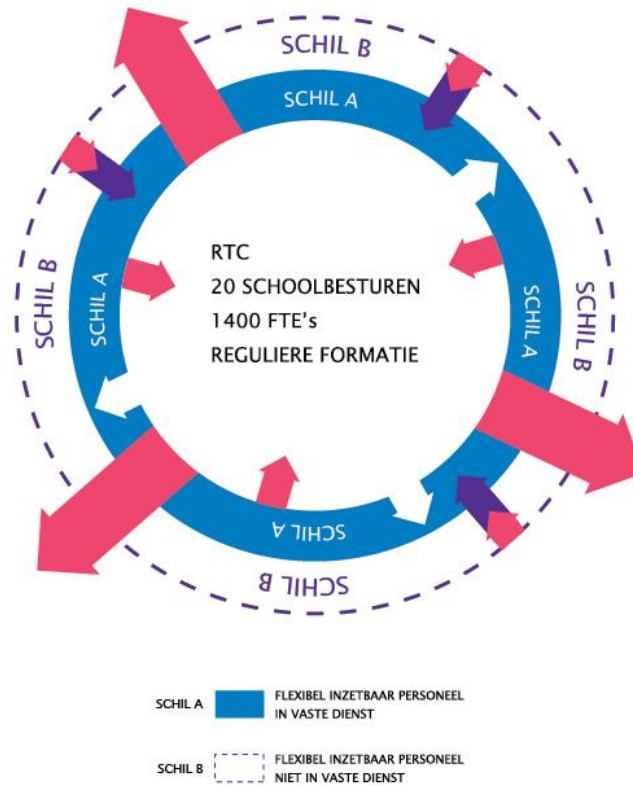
SCHIL B
SCHIL A
SCHIL B
SCHIL A
SCHIL A
SCHIL B
SCHIL A
SCHIL B

RTC
20 SCHOOLBESTUREN
1400 FTE's
REGULIERE FORMATIE

SCHIL A FLEXIBEL INZETBAAR PERSONEEL IN VASTE DIENST

SCHIL B FLEXIBEL INZETBAAR PERSONEEL NIET IN VASTE DIENST